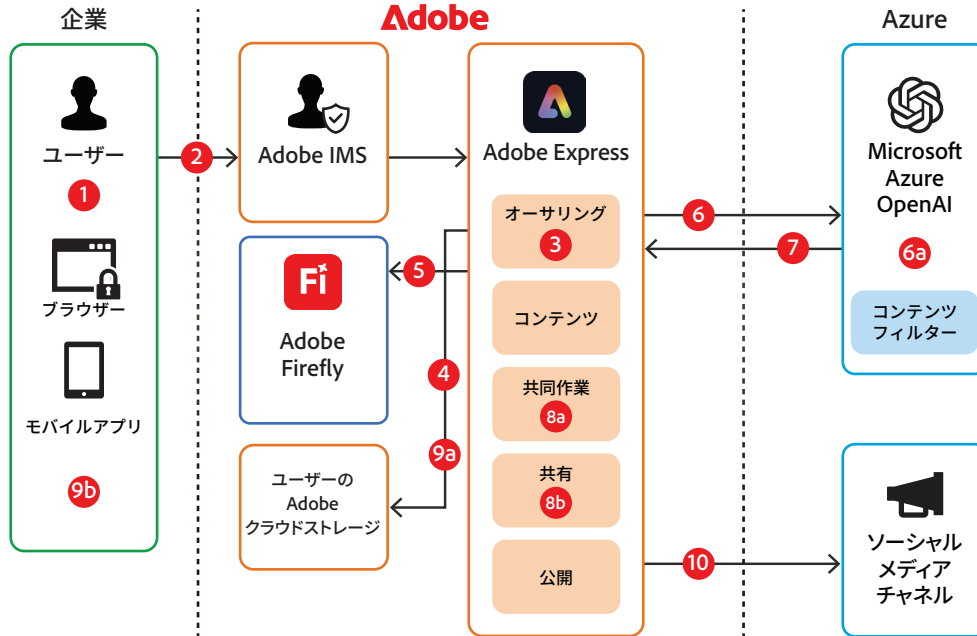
企業

Adobe

Azure

ユーザー

1

ブラウザー

モバイルアプリ

9b

2

Adobe IMS

Adobe Express

オーサリング

3

コンテンツ

共同作業

8a

共有

8b

公開

5

Fi

Adobe Firefly

4

9a

ユーザーの Adobe クラウドストレージ

6

7

10

Microsoft Azure OpenAI

6a

コンテンツ フィルター

ソーシャル メディア チャネル